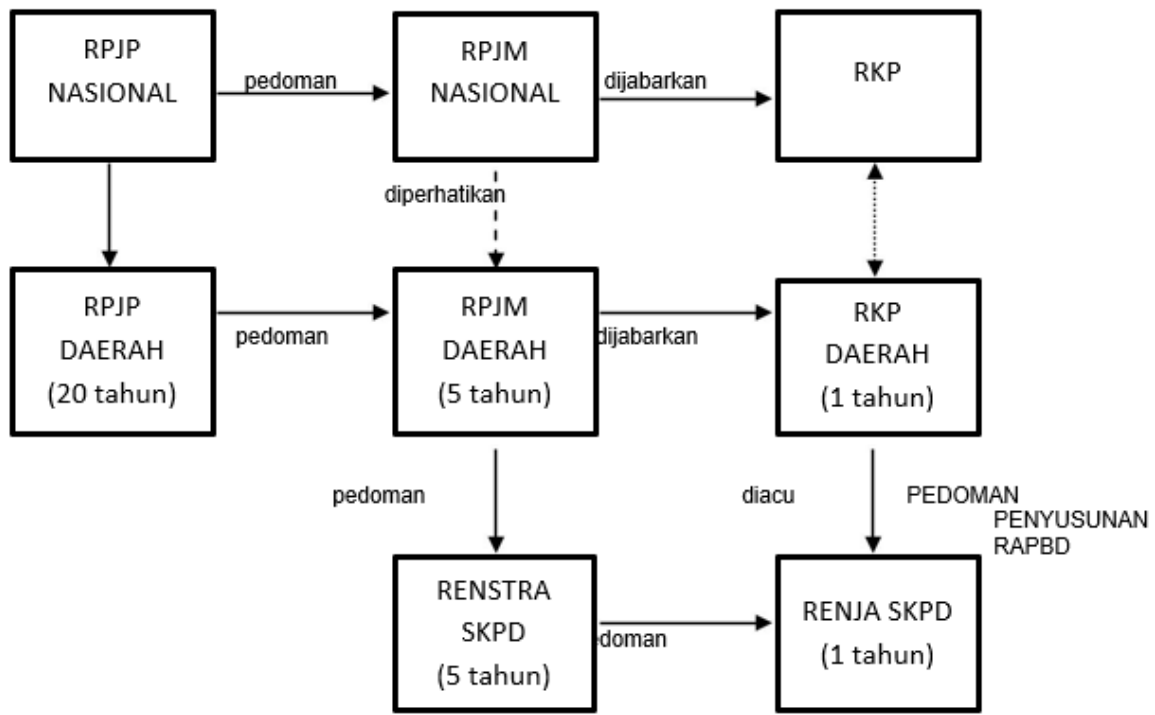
RPJP NASIONAL

pedoman

RPJM NASIONAL

dijabarkan

RKP

diperhatikan

RPJP DAERAH (20 tahun)

pedoman

RPJM DAERAH (5 tahun)

dijabarkan

RKP DAERAH (1 tahun)

pedoman

diacu

PEDOMAN PENYUSUNAN RAPBD

RENSTRA SKPD (5 tahun)

edoman

RENJA SKPD (1 tahun)